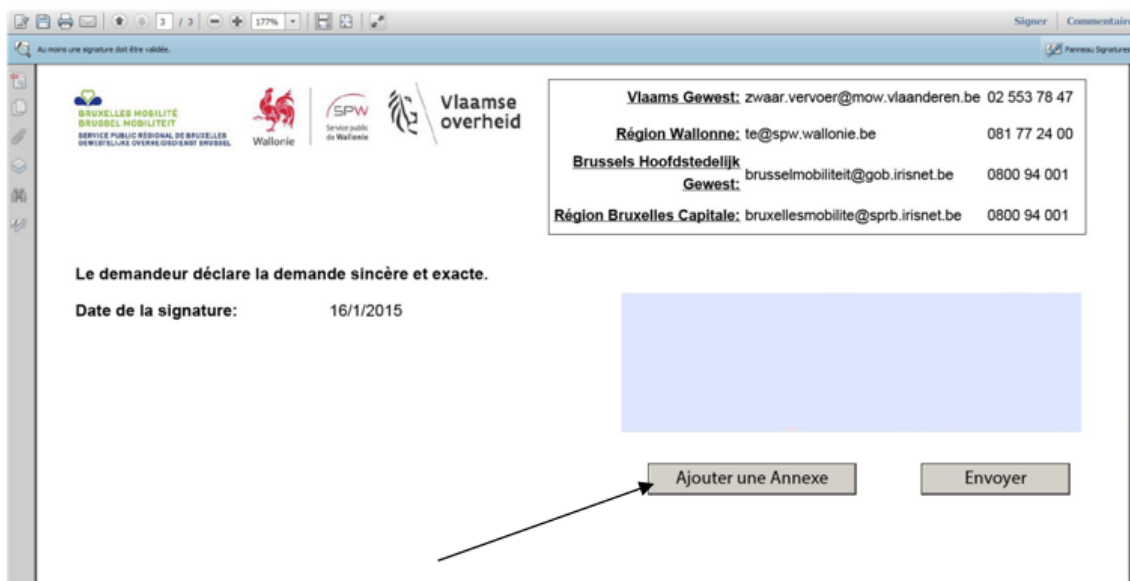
3 / 3 177% Signer Commentaire

Au moins une signature doit être validée. Panneau Signatures

BRUXELLES MOBILITÉ
BRUSSEL MOBILITEIT
SERVICE PUBLIC RÉGIONAL DE BRUXELLES
GEWESTELIJKE OVERHEIDSDIENST BRUSSEL

Wallonie

SPW
Service public de Wallonie

Vlaamse overheid

| | | |
|---|---|---|
| Vlaams Gewest: | zwaar.vervoer@mow.vlaanderen.be | 02 553 78 47 |
| Région Wallonne: | te@spw.wallonie.be | 081 77 24 00 |
| Brussels Hoofdstedelijk Gewest: | brusselmobiliteit@gob.irisnet.be | 0800 94 001 |
| Région Bruxelles Capitale: | bruxellesmobilite@sprb.irisnet.be | 0800 94 001 |

Le demandeur déclare la demande sincère et exacte.

Date de la signature: 16/1/2015

Ajouter une Annexe

Envoyer